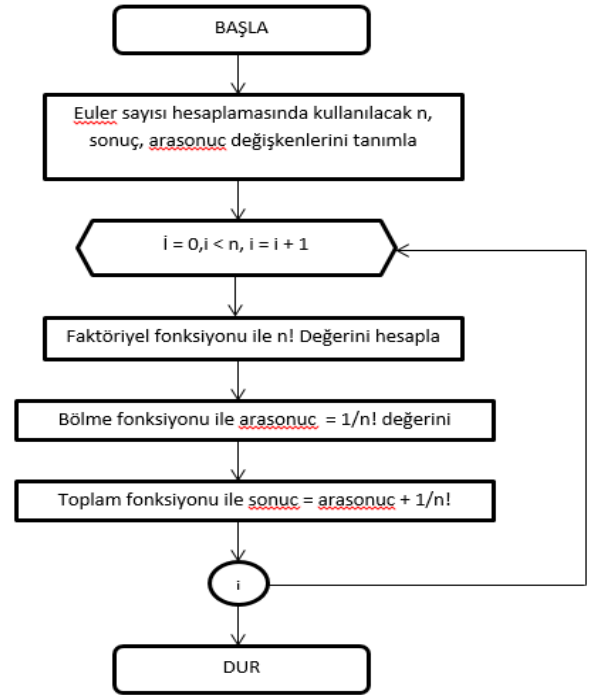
BAŞLA

Euler sayısı hesaplamasında kullanılacak n, sonuç, arasonuc değişkenlerini tanımla

İ = 0,i < n, i = i + 1

Faktöriyel fonksiyonu ile n! Değerini hesapla

Bölme fonksiyonu ile arasonuc = 1/n! değerini

Toplam fonksiyonu ile sonuc = arasonuc + 1/n!

i

DUR